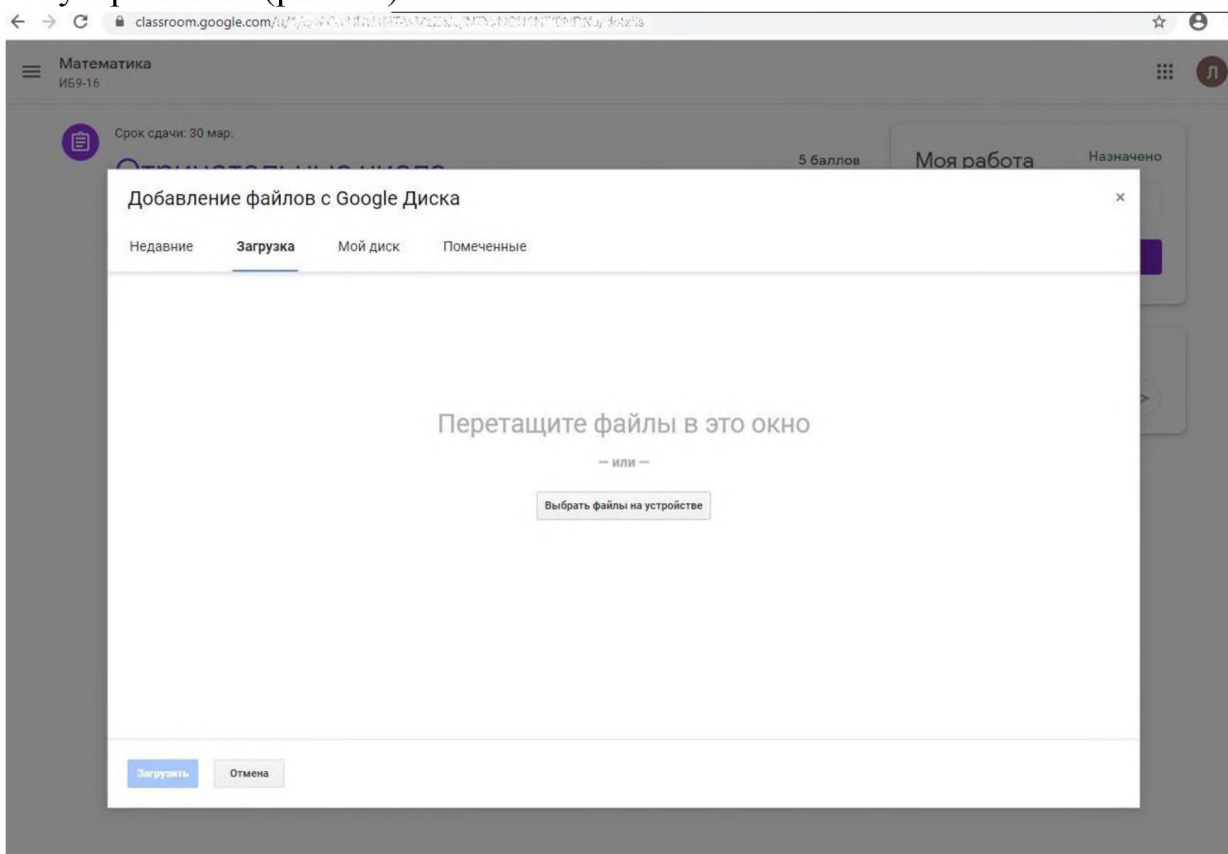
classroom.google.com/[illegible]

Математика
ИБ9-16

Срок сдачи: 30 мар.

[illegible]

5 баллов

Моя работа

Назначено

Добавление файлов с Google Диска

×

Недавние

Загрузка

Мой диск

Помеченные

Перетащите файлы в это окно

— или —

Выбрать файлы на устройстве

Загрузить

Отмена